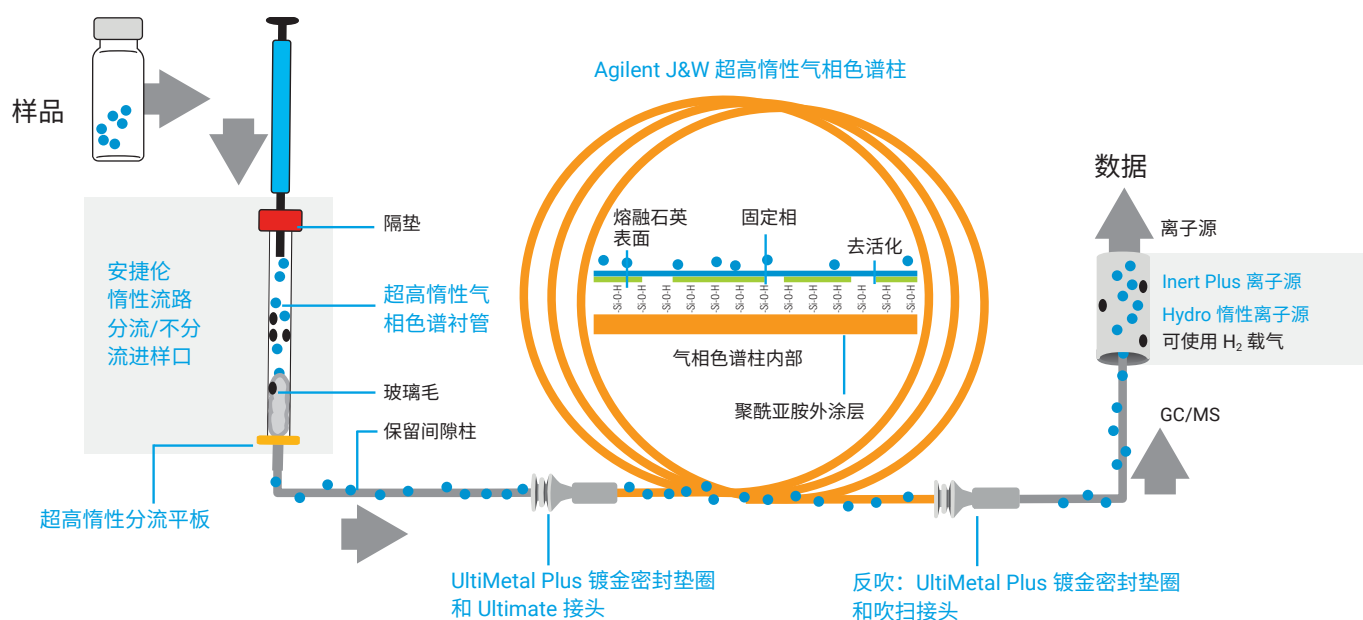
Agilent J&W 超高惰性气相色谱柱

样品

隔垫

安捷伦
惰性流路
分流/不分
流进样口

超高惰性气
相色谱衬管

玻璃毛

保留间隙柱

超高惰性分流平板

熔融石英
表面

固定相

去活化

Si-O-H Si-O-H Si-O-H Si-O-H Si-O-H Si-O-H Si-O-H Si-O-H Si-O-H Si-O-H Si-O-H Si-O-H Si-O-H Si-O-H

气相色谱柱内部

聚酰亚胺外涂层

数据

离子源

Inert Plus 离子源

Hydro 惰性离子源

可使用 $H_2$ 载气

GC/MS

UltiMetal Plus 镀金密封垫圈
和 Ultimate 接头

反吹：UltiMetal Plus 镀金密封垫圈
和吹扫接头